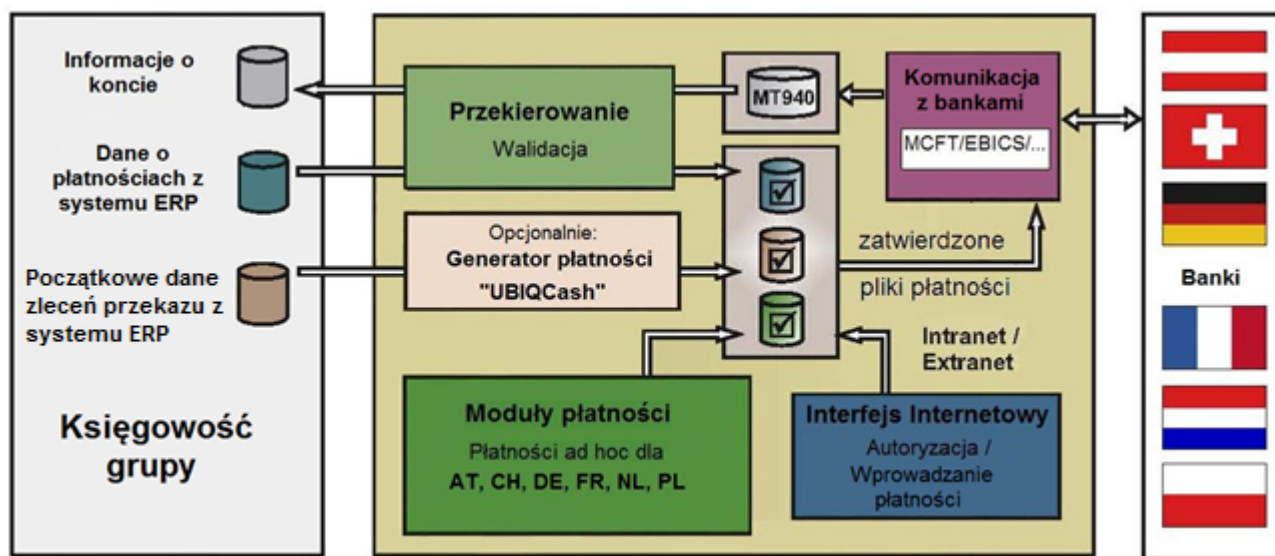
Informacje o koncie

Dane o płatnościach z systemu ERP

Początkowe dane zleceń przekazu z systemu ERP

Księgowość grupy

Przekierowanie

Walidacja

MT940

Komunikacja z bankami

MCFT/EBICS/...

Opcjonalnie:
Generator płatności
"UBIQCash"

zatwierdzone

pliki płatności

Intranet / Extranet

Moduły płatności

Płatności ad hoc dla

AT, CH, DE, FR, NL, PL

Interfejs Internetowy

Autoryzacja / Wprowadzanie płatności

Banki